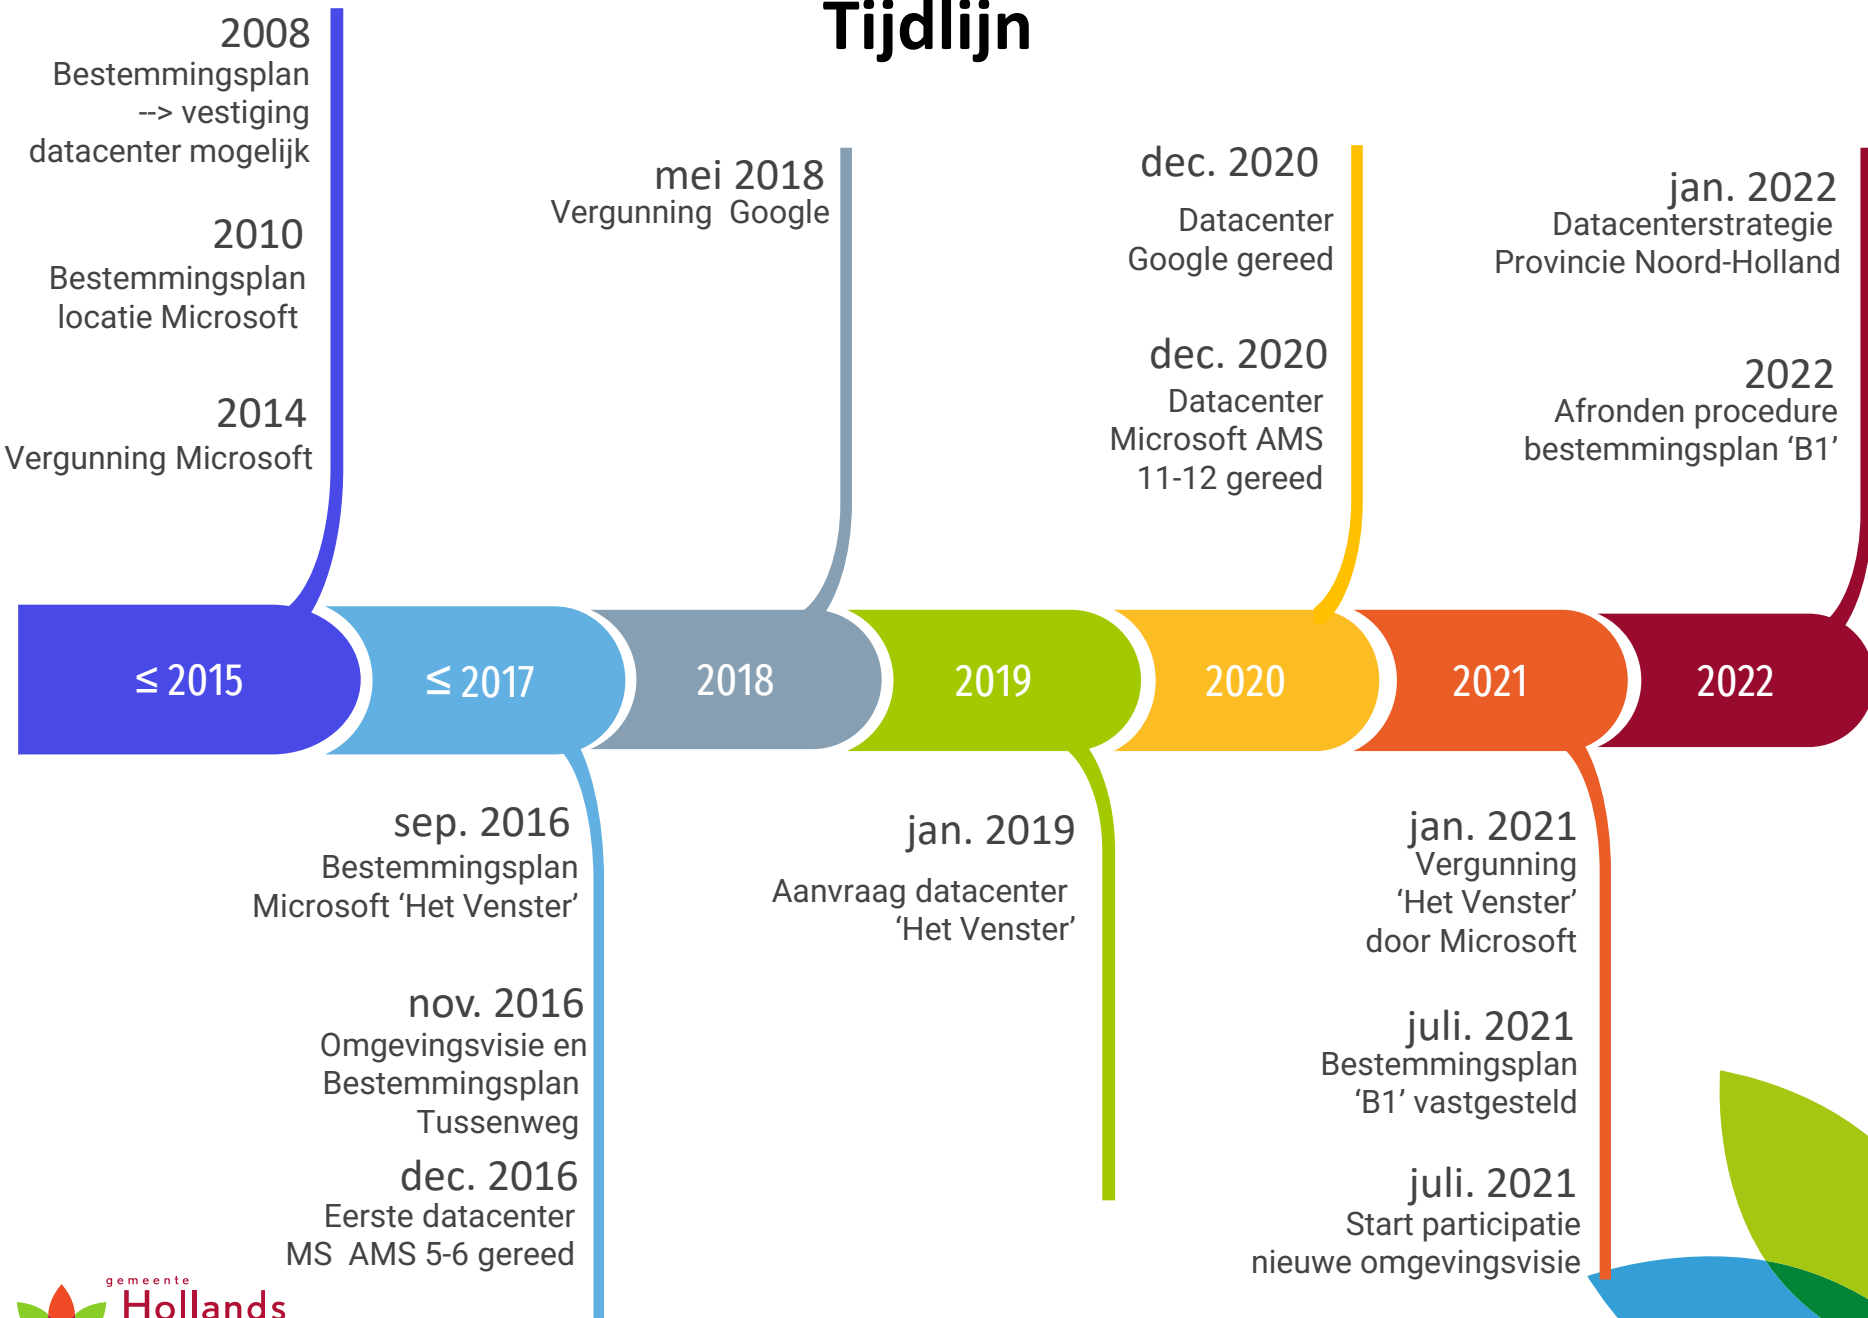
Tijdlijn

2008
Bestemmingsplan
--> vestiging
datacenter mogelijk

2010
Bestemmingsplan
locatie Microsoft

2014
Vergunning Microsoft

mei 2018
Vergunning Google

dec. 2020
Datacenter
Google gereed

dec. 2020
Datacenter
Microsoft AMS
11-12 gereed

jan. 2022
Datacenterstrategie
Provincie Noord-Holland

2022
Afronden procedure
bestemmingsplan 'B1'

$\leq$ 2015

$\leq$ 2017

2018

2019

2020

2021

2022

sep. 2016
Bestemmingsplan
Microsoft 'Het Venster'

nov. 2016
Omgevingsvisie en
Bestemmingsplan
Tussenweg

dec. 2016
Eerste datacenter
MS AMS 5-6 gereed

jan. 2019
Aanvraag datacenter
'Het Venster'

jan. 2021
Vergunning
'Het Venster'
door Microsoft

juli. 2021
Bestemmingsplan
'B1' vastgesteld

juli. 2021
Start participatie
nieuwe omgevingsvisie

gemeente
Hollands